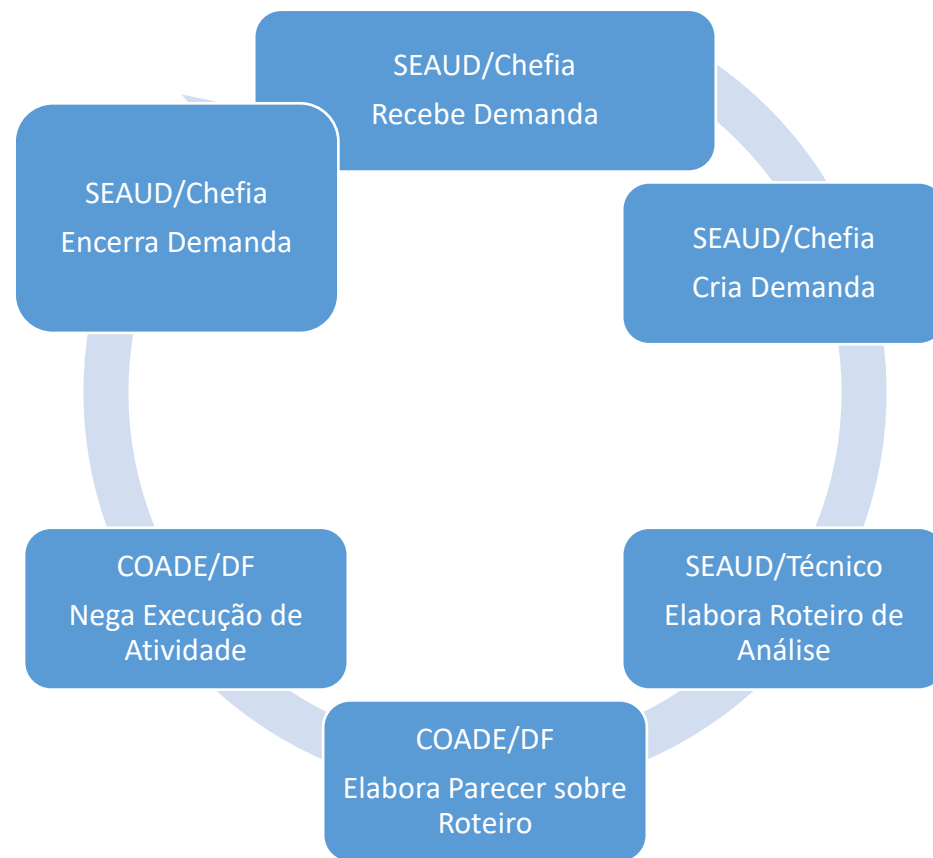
SEAUD/Chefia
Recebe Demanda

SEAUD/Chefia
Cria Demanda

SEAUD/Técnico
Elabora Roteiro de Análise

COADE/DF
Elabora Parecer sobre Roteiro

COADE/DF
Nega Execução de Atividade

SEAUD/Chefia
Encerra Demanda